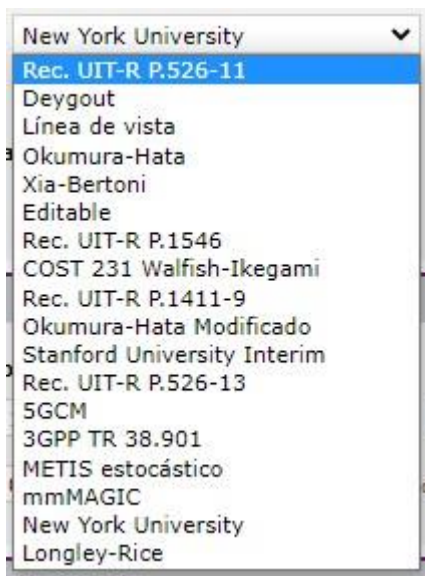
New York University

Rec. UIT-R P.526-11
Deygout
Línea de vista
Okumura-Hata
Xia-Bertoni
Editable
Rec. UIT-R P.1546
COST 231 Walfish-Ikegami
Rec. UIT-R P.1411-9
Okumura-Hata Modificado
Stanford University Interim
Rec. UIT-R P.526-13
5GCM
3GPP TR 38.901
METIS estocástico
mmMAGIC
New York University
Longley-Rice